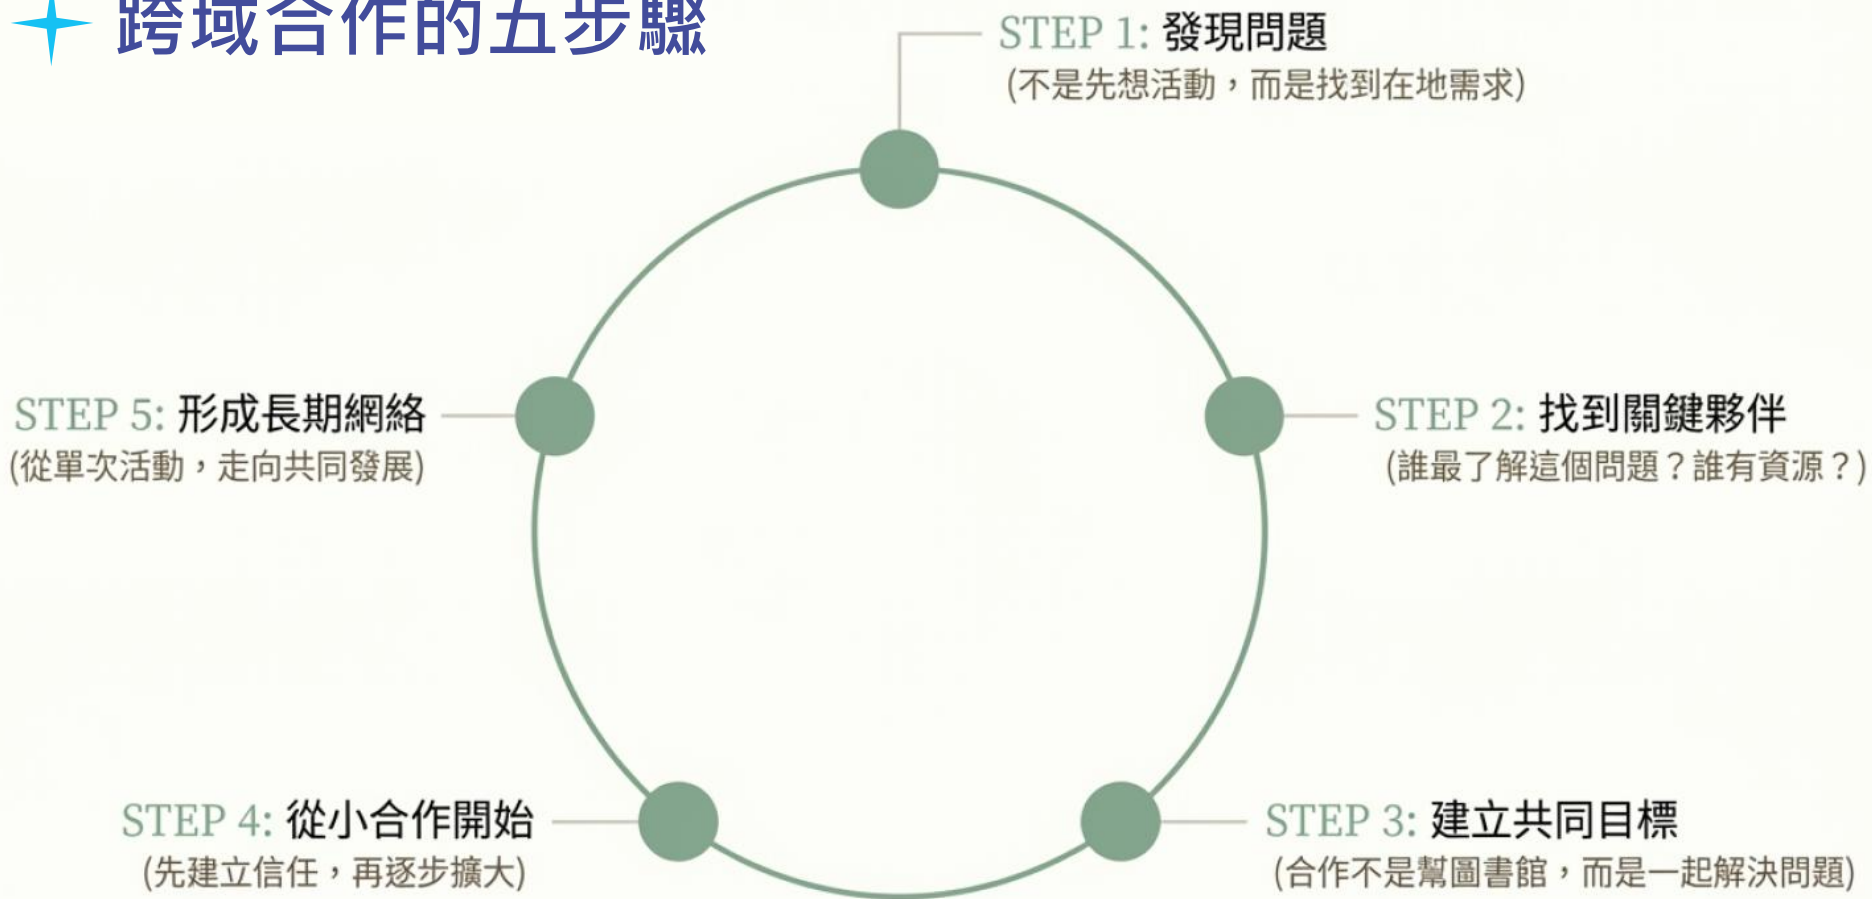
跨域合作的五步驟

STEP 1: 發現問題
(不是先想活動，而是找到在地需求)

STEP 2: 找到關鍵夥伴
(誰最了解這個問題？誰有資源？)

STEP 3: 建立共同目標
(合作不是幫圖書館，而是一起解決問題)

STEP 4: 從小合作開始
(先建立信任，再逐步擴大)

STEP 5: 形成長期網絡
(從單次活動，走向共同發展)